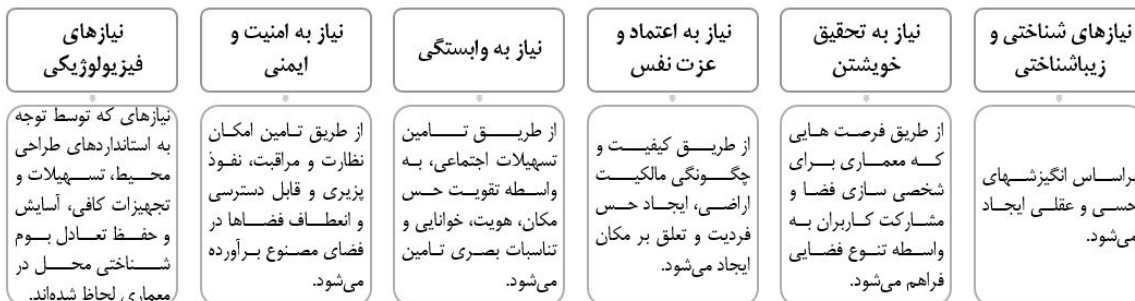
نیازهای فیزیولوژیکی

نیاز به امنیت و ایمنی

نیاز به وابستگی

نیاز به اعتماد و عزت نفس

نیاز به تحقیق خویشتن

نیازهای شناختی و زیباشناختی

نیازهای که توسط توجه به استانداردهای طراحی محیط، تسهیلات و تجهیزات کافی، آسایش و حفظ تعادل بوم شناختی محل در معماری لحاظ شده‌اند.

از طریق تامین امکان نظارت و مراقبت، نفوذ پزیری و قابل دسترسی و انعطاف فضاها در فضای مصنوع برآورده می‌شود.

از طریق تامین تسهیلات اجتماعی، به واسطه تقویت حس مکان، هویت، خوانایی و تناسبات بصری تامین می‌شود.

از طریق کیفیت و چگونگی مالکیت اراضی، ایجاد حس فردیت و تعلق بر مکان ایجاد می‌شود.

از طریق فرصت هایی که معماری برای شخصی سازی فضا و مشارکت کاربران به واسطه تنوع فضایی فراهم می‌شود.

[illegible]براساس انگیزشهای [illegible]حسی و عقلی ایجاد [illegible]می‌شود.